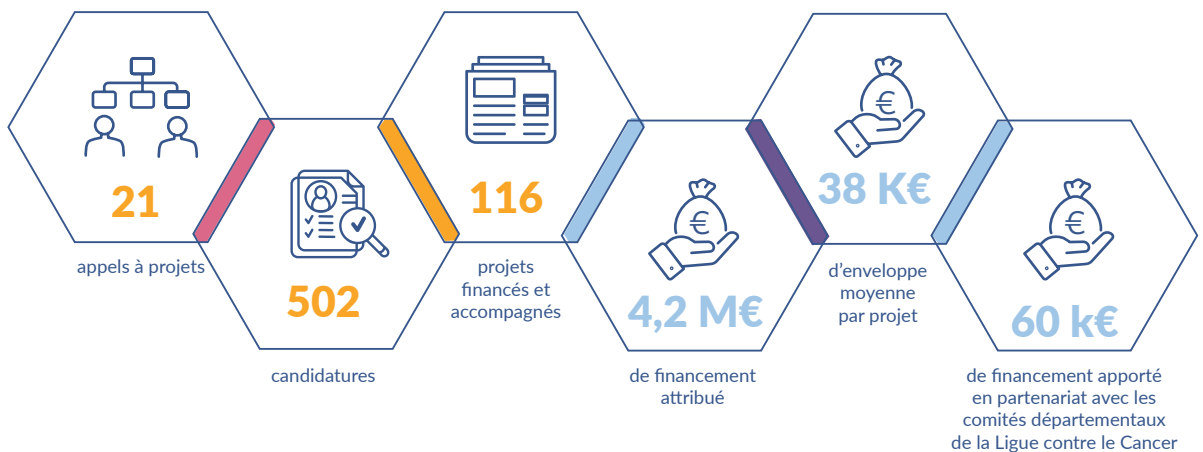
21

appels à projets

502

candidatures

116

projets financés et accompagnés

4,2 M€

de financement attribué

38 K€

d'enveloppe moyenne par projet

60 k€

de financement apporté en partenariat avec les comités départementaux de la Ligue contre le Cancer